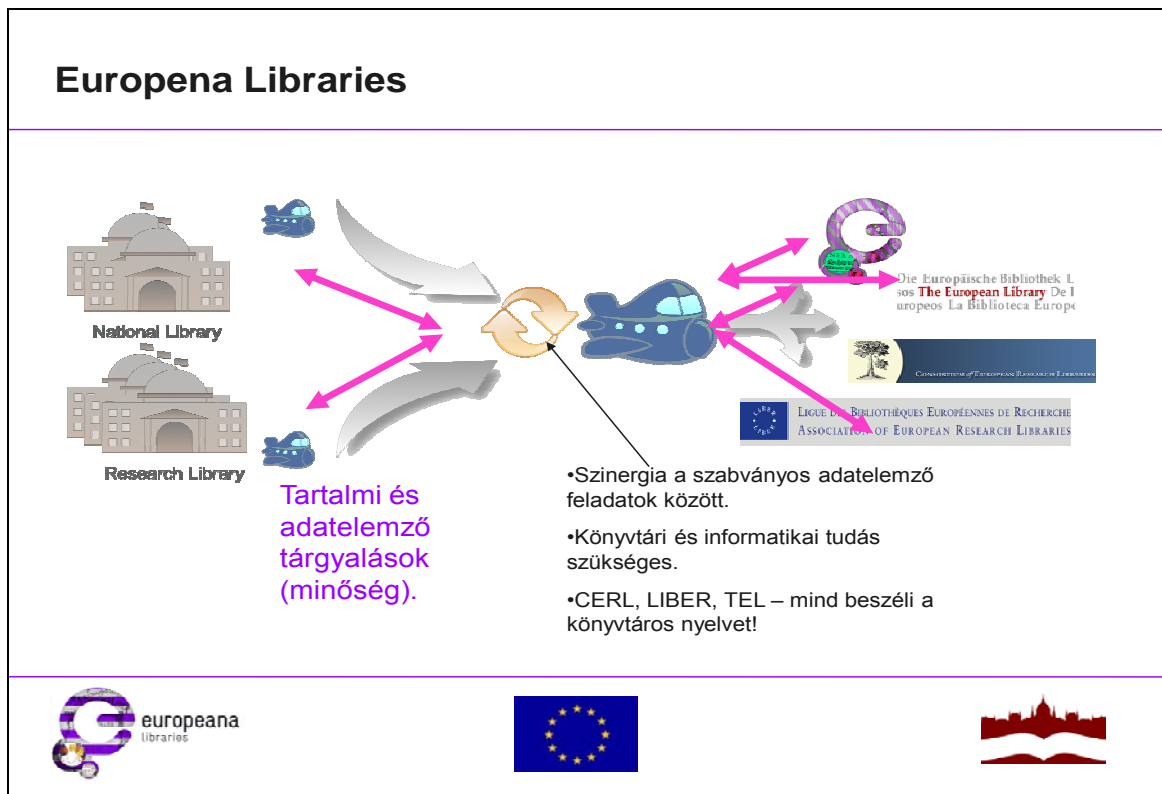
Europena Libraries

National Library

Research Library

Tartalmi és adatelemző tárgyalások (minőség).

Die Europäische Bibliothek L
sos The European Library De I
uropeos La Biblioteca Europe

CONSORTIUM of EUROPEAN RESEARCH LIBRARIES

LIGUE DES BIBLIOTHÈQUES EUROPÉENNES DE RECHERCHE
ASSOCIATION OF EUROPEAN RESEARCH LIBRARIES

•Szinergia a szabványos adatelemző feladatok között.

•Könyvtári és informatikai tudás szükséges.

•CERL, LIBER, TEL – mind beszéli a könyvtáros nyelvet!

europeana
libraries